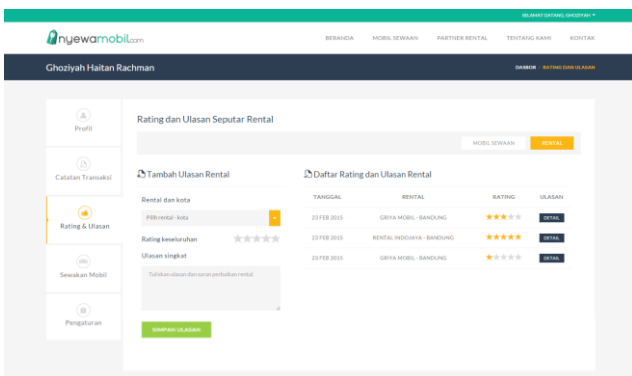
SELAMAT DATANG, GHOZIYAH ▾

nyewamobil.com

BERANDA MOBIL SEWAAN PARTNER RENTAL TENTANG KAMI KONTAK

Ghoziyah Haitan Rachman

DASBOR › RATING DAN ULASAN

Profil

Catatan Transaksi

Rating & Ulasan

Sewakan Mobil

Pengaturan

Rating dan Ulasan Seputar Rental

MOBIL SEWAAN RENTAL

Tambah Ulasan Rental

Rental dan kota

Pilih rental - kota

Rating keseluruhan

Ulasan singkat

Tuliskan ulasan dan saran perbaikan rental

SIMPAN ULASAN

Daftar Rating dan Ulasan Rental

| TANGGAL | RENTAL | RATING | ULASAN |
|---|---|---|---|
| 23 FEB 2015 | GRIYA MOBIL - BANDUNG | ★★★☆☆ | DETAIL |
| 23 FEB 2015 | RENTAL INDOJAYA - BANDUNG | ★★★★★ | DETAIL |
| 23 FEB 2015 | GRIYA MOBIL - BANDUNG | ★☆☆☆☆ | DETAIL |